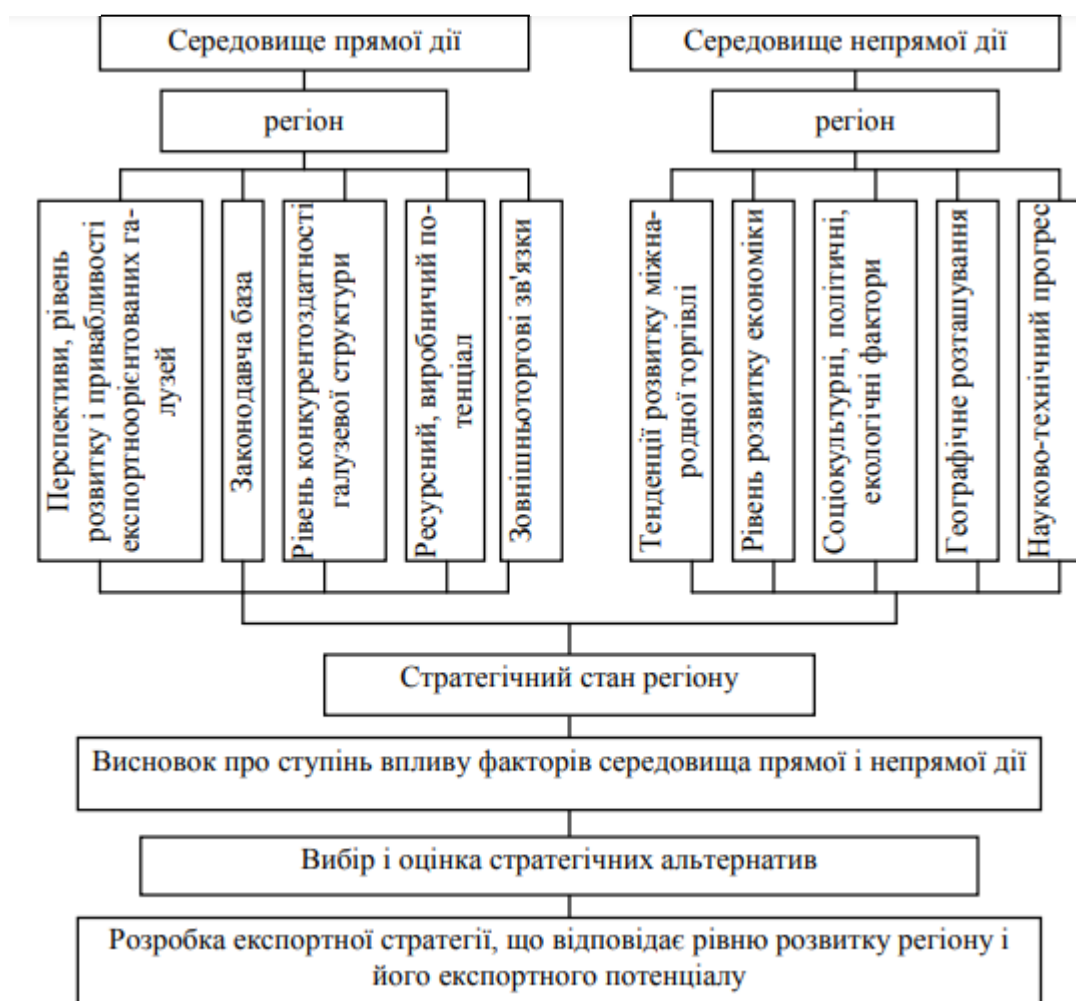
Середовище прямої дії

регіон

Перспективи, рівень розвитку і привабливості експортноорієнтованих галузей

Законодавча база

Рівень конкурентоздатності галузевої структури

Ресурсний, виробничий потенціал

Зовнішньоторгові зв'язки

Середовище непрямої дії

регіон

Тенденції розвитку міжнародної торгівлі

Рівень розвитку економіки

Соціокультурні, політичні, екологічні фактори

Географічне розташування

Науково-технічний прогрес

Стратегічний стан регіону

Висновок про ступінь впливу факторів середовища прямої і непрямої дії

Вибір і оцінка стратегічних альтернатив

Розробка експортної стратегії, що відповідає рівню розвитку регіону і його експортного потенціалу